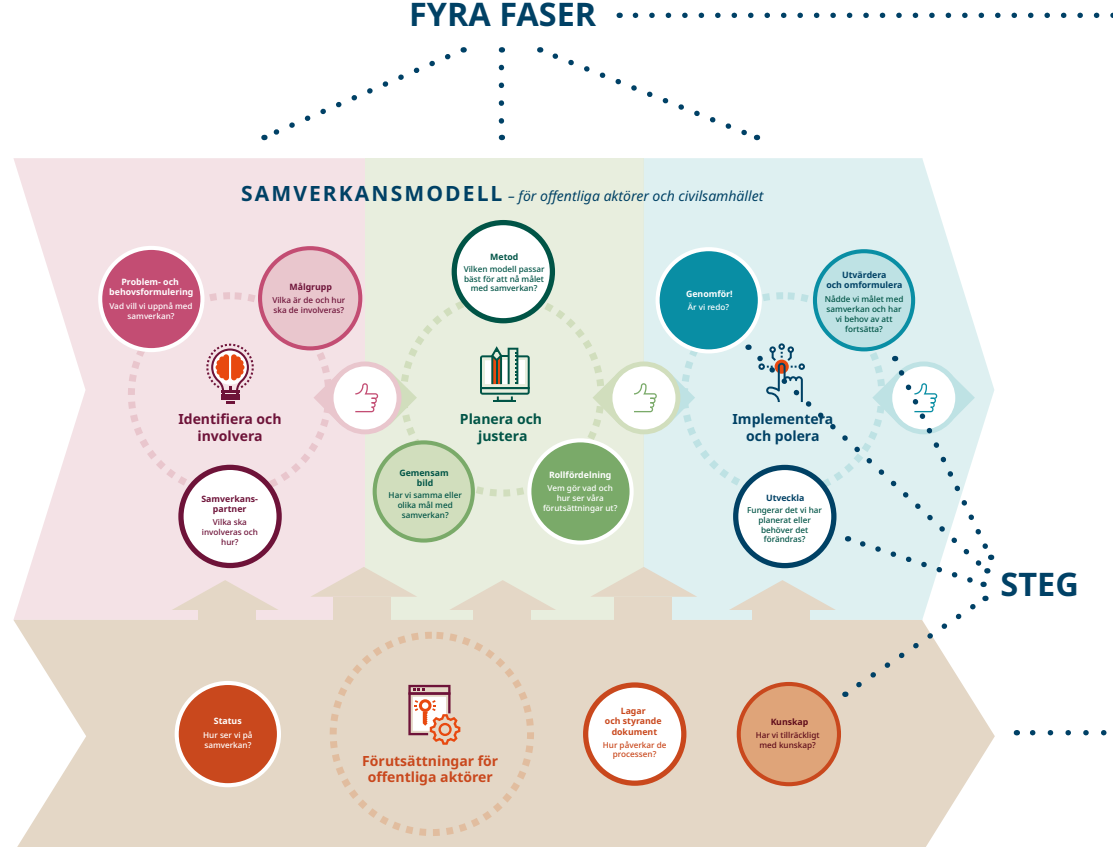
FYRA FASER

SAMVERKANSMODELL – för offentliga aktörer och civilsamhället

Problem- och behovsformulering
Vad vill vi uppnå med samverkan?

Målgrupp
Vilka är de och hur ska de involveras?

Identifiera och involvera

Samverkanspartner
Vilka ska involveras och hur?

Metod
Vilken modell passar bäst för att nå målet med samverkan?

Planera och justera

Gemensam bild
Har vi samma eller olika mål med samverkan?

Rollfördelning
Vem gör vad och hur ser våra förutsättningar ut?

Genomför!
Är vi redo?

Utvärdera och omformulera
Nådde vi målet med samverkan och har vi behov av att fortsätta?

Implementera och polera

Utveckla
Fungerar det vi har planerat eller behöver det förändras?

STEG

Status
Hur ser vi på samverkan?

Förutsättningar för offentliga aktörer

Lagar och styrande dokument
Hur påverkar de processen?

Kunskap
Har vi tillräckligt med kunskap?